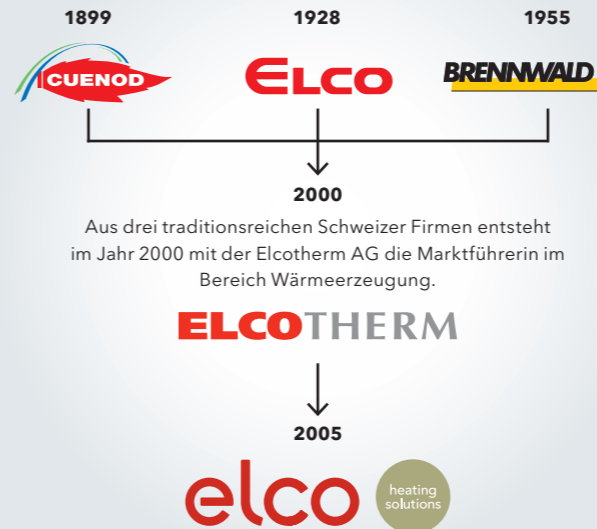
1899

1928

1955

CUENOD

ELCO

BRENNWALD

2000

Aus drei traditionsreichen Schweizer Firmen entsteht im Jahr 2000 mit der Elcotherm AG die Marktführerin im Bereich Wärmeerzeugung.

ELCOTHERM

2005

elco

heating solutions